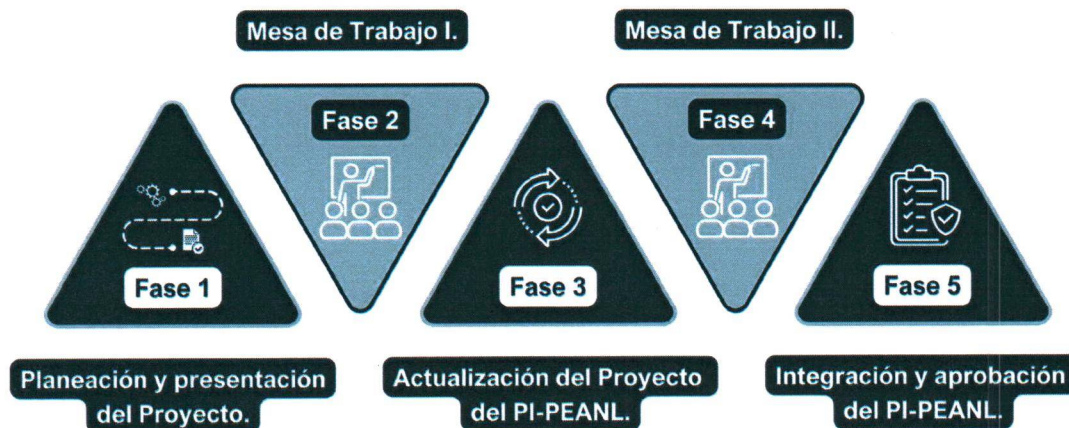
Mesa de Trabajo I.

Mesa de Trabajo II.

Fase 1

Fase 2

Fase 3

Fase 4

Fase 5

Planeación y presentación del Proyecto.

Actualización del Proyecto del PI-PEANL.

Integración y aprobación del PI-PEANL.